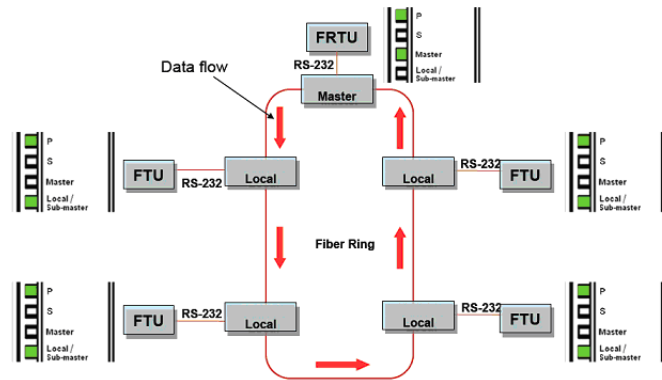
FRTU

P
S
Master
Local / Sub-master

Data flow

RS-232

Master

P
S
Master
Local / Sub-master

FTU
RS-232
Local

Local
RS-232
FTU

P
S
Master
Local / Sub-master

Fiber Ring

P
S
Master
Local / Sub-master

FTU
RS-232
Local

Local
RS-232
FTU

P
S
Master
Local / Sub-master